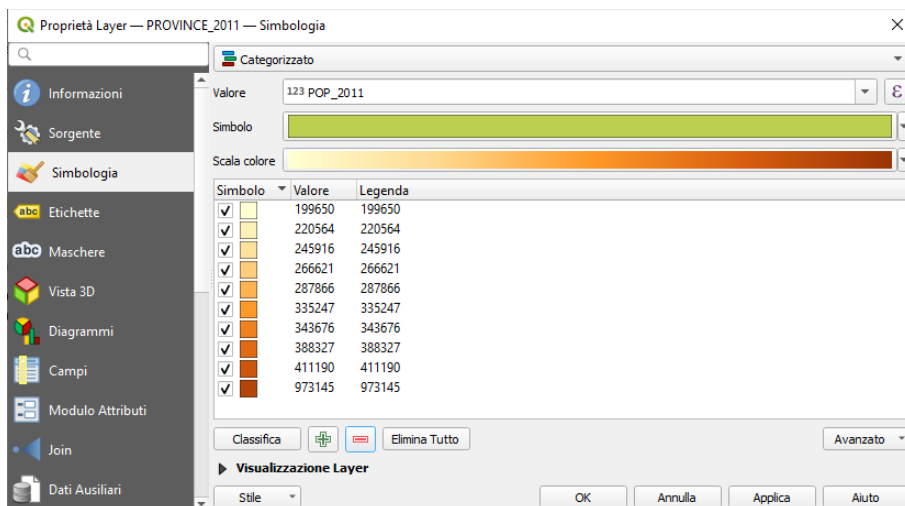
Proprietà Layer — PROVINCE_2011 — Simbologia

Informazioni
Sorgente
Simbologia
Etichette
Maschere
Vista 3D
Diagrammi
Campi
Modulo Attributi
Join
Dati Ausiliari

Categorizzato
Valore 123 POP_2011
Simbolo
Scala colore

| Simbolo | Valore | Legenda |
|---|---|---|
| ✓ | 199650 | 199650 |
| ✓ | 220564 | 220564 |
| ✓ | 245916 | 245916 |
| ✓ | 266621 | 266621 |
| ✓ | 287866 | 287866 |
| ✓ | 335247 | 335247 |
| ✓ | 343676 | 343676 |
| ✓ | 388327 | 388327 |
| ✓ | 411190 | 411190 |
| ✓ | 973145 | 973145 |

Classifica
Elimina Tutto
Avanzato
Visualizzazione Layer
Stile
OK
Annulla
Applica
Aiuto